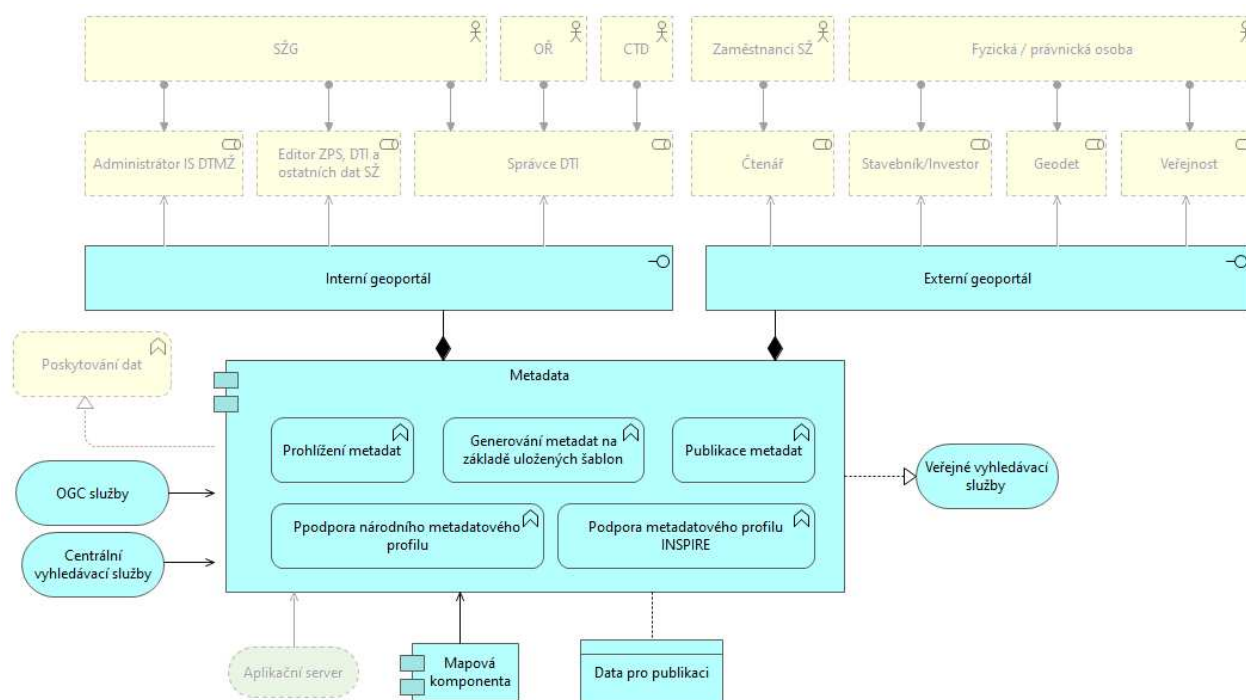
SŽG

OŘ

CTD

Zaměstnanci SŽ

Fyzická / právnická osoba

Administrátor IS DTMŽ

Editor ZPS, DTI a ostatních dat SŽ

Správce DTI

Čtenář

Stavebník/Investor

Geodet

Veřejnost

Interní geoportál

Externí geoportál

Poskytování dat

Metadata

Prohlížení metadat

Generování metadat na základě uložených šablon

Publikace metadat

Veřejné vyhledávací služby

OGC služby

Ppodpora národního metadatového profilu

Podpora metadatového profilu INSPIRE

Centrální vyhledávací služby

Aplikační server

Mapová komponenta

Data pro publikaci